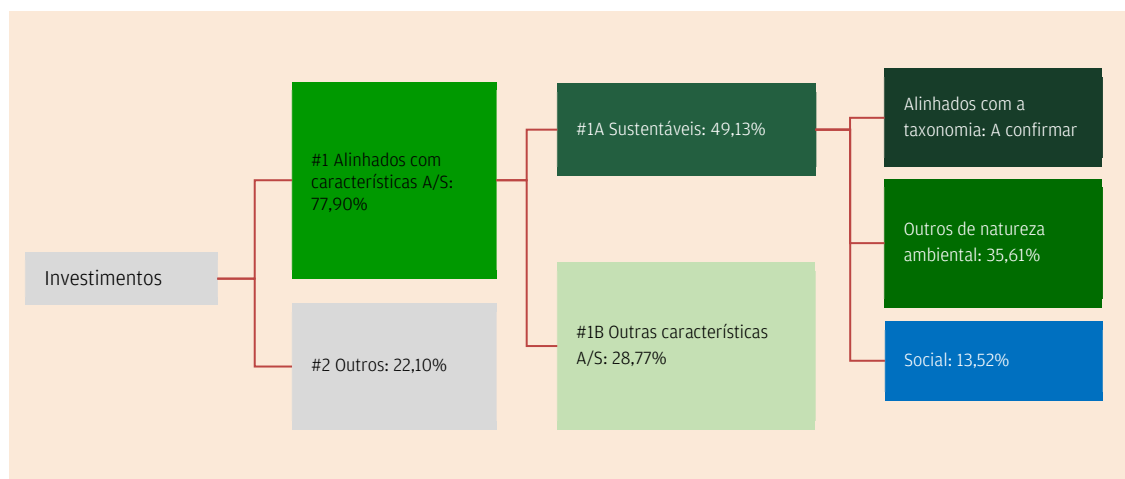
Investimentos

#1 Alinhados com características A/S: 77,90%

#2 Outros: 22,10%

#1A Sustentáveis: 49,13%

#1B Outras características A/S: 28,77%

Alinhados com a taxonomia: A confirmar

Outros de natureza ambiental: 35,61%

Social: 13,52%